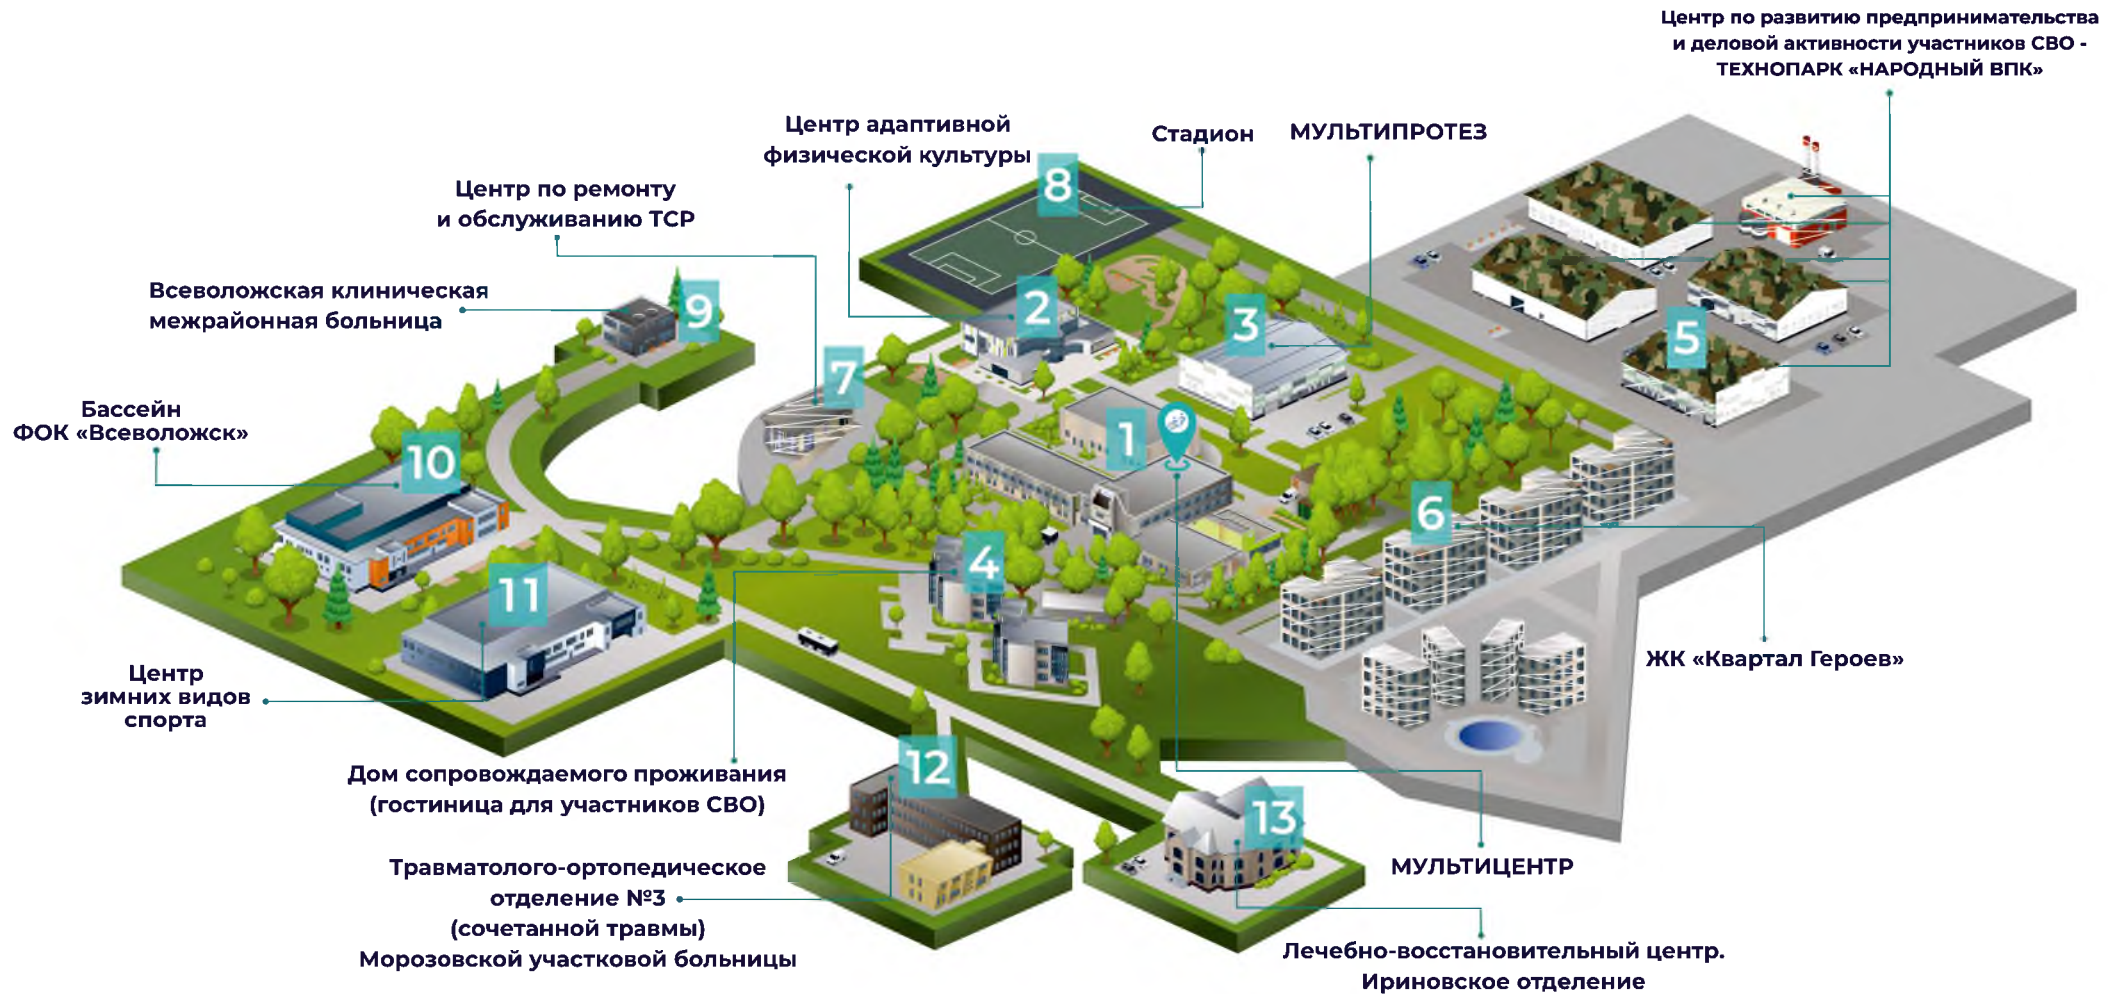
Центр по развитию предпринимательства и деловой активности участников СВО - ТЕХНОПАРК «НАРОДНЫЙ ВПК»

Центр адаптивной физической культуры

Стадион

МУЛЬТИПРОТЕЗ

Центр по ремонту и обслуживанию ТСР

Всеволожская клиническая межрайонная больница

Бассейн ФОК «Всеволожск»

8

2

3

5

9

7

1

10

6

4

11

Центр зимних видов спорта

ЖК «Квартал Героев»

Дом сопровождаемого проживания (гостиница для участников СВО)

12

13

Травматолого-ортопедическое отделение №3 (сочетанной травмы) Морозовской участковой больницы

МУЛЬТИЦЕНТР

Лечебно-восстановительный центр. Ириновское отделение